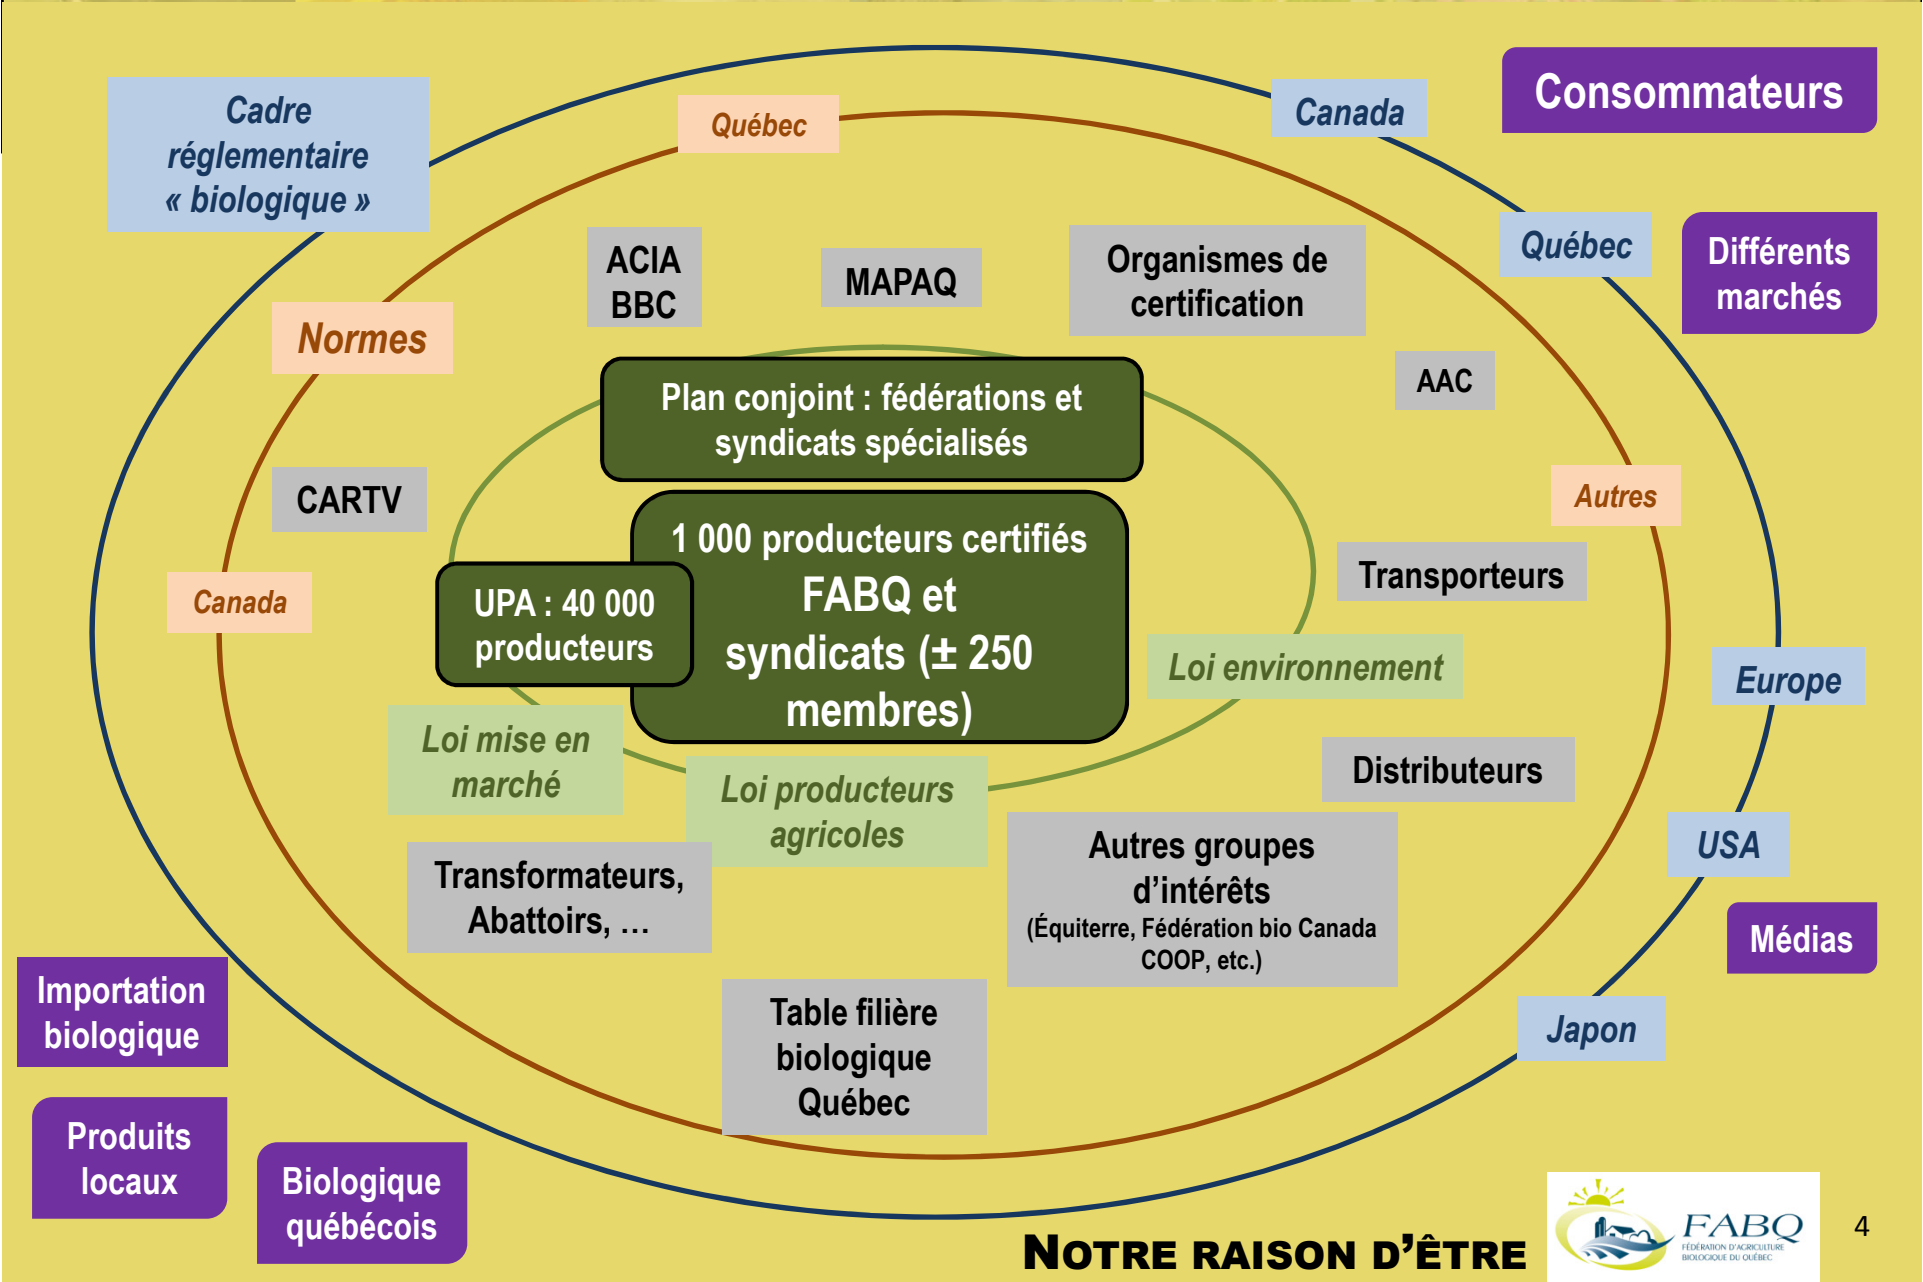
Cadre réglementaire « biologique »

Québec

Canada

Consommateurs

Québec

Différents marchés

ACIA BBC

MAPAQ

Organismes de certification

Normes

AAC

Plan conjoint : fédérations et syndicats spécialisés

CARTV

Autres

1 000 producteurs certifiés
FABQ et syndicats (± 250 membres)

Canada

UPA : 40 000 producteurs

Transporteurs

Loi environnement

Europe

Loi mise en marché

Loi producteurs agricoles

Distributeurs

Autres groupes d'intérêts
(Équiterre, Fédération bio Canada COOP, etc.)

USA

Transformateurs, Abattoirs, …

Médias

Importation biologique

Table filière biologique Québec

Japon

Produits locaux

Biologique québécois

NOTRE RAISON D'ÊTRE

FABQ
FÉDÉRATION D'AGRICULTURE BIOLOGIQUE DU QUÉBEC

4